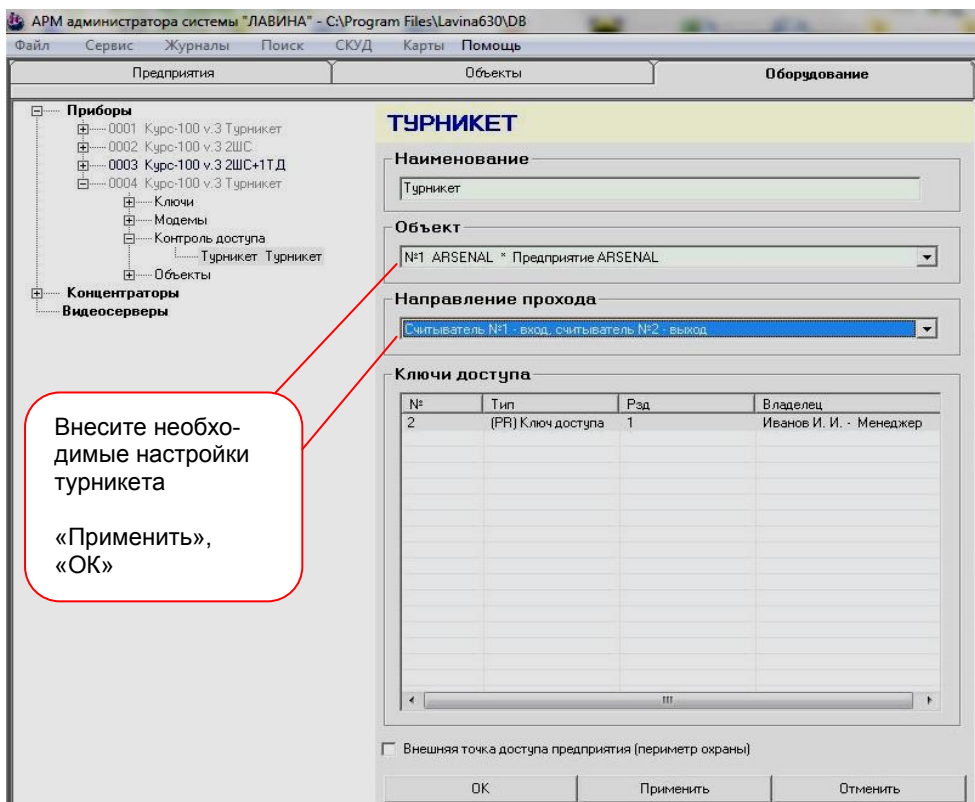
АРМ администратора системы "ЛАВИНА" - C:\Program Files\Lavina630\DB

Файл Сервис Журналы Поиск СКУД Карты Помощь

Предприятия Объекты Оборудование

Приборы
0001 Курс-100 v.3 Турникет
0002 Курс-100 v.3 2ШС
0003 Курс-100 v.3 2ШС+1ТД
0004 Курс-100 v.3 Турникет
Ключи
Модемы
Контроль доступа
Турникет Турникет
Объекты
Концентраторы
Видеосерверы

ТУРНИКЕТ

Наименование
Турникет

Объект
№1 ARSENAL * Предприятие ARSENAL

Направление прохода
Считыватель №1 - вход, считыватель №2 - выход

Ключи доступа

| № | Тип | Рзд | Владелец |
|---|---|---|---|
| 2 | (PR) Ключ доступа | 1 | Иванов И. И. - Менеджер |

Внесите необходимые настройки турникета

«Применить», «ОК»

Внешняя точка доступа предприятия (периметр охраны)

ОК Применить Отменить